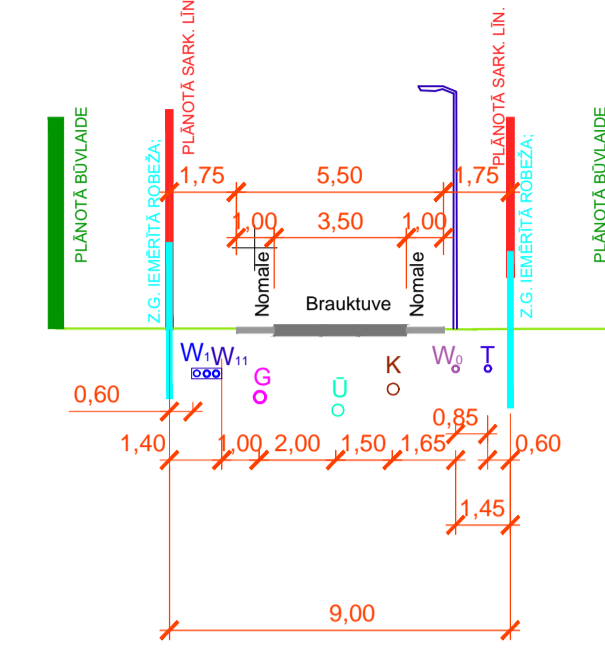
PLĀNOTĀ BŪVLAIDE

Z.G. IEMĒRĪTĀ ROBEŽA;

PLĀNOTĀ SARK. LĪN.

PLĀNOTĀ SARK. LĪN.

Z.G. IEMĒRĪTĀ ROBEŽA;

PLĀNOTĀ BŪVLAIDE

1,75

5,50

1,75

1,00

3,50

1,00

Nomale

Brauktuve

Nomale

W1 W11

G

Ū

K

W0

T

0,60

0,85

1,40

1,00

2,00

1,50

1,65

0,60

1,45

9,00